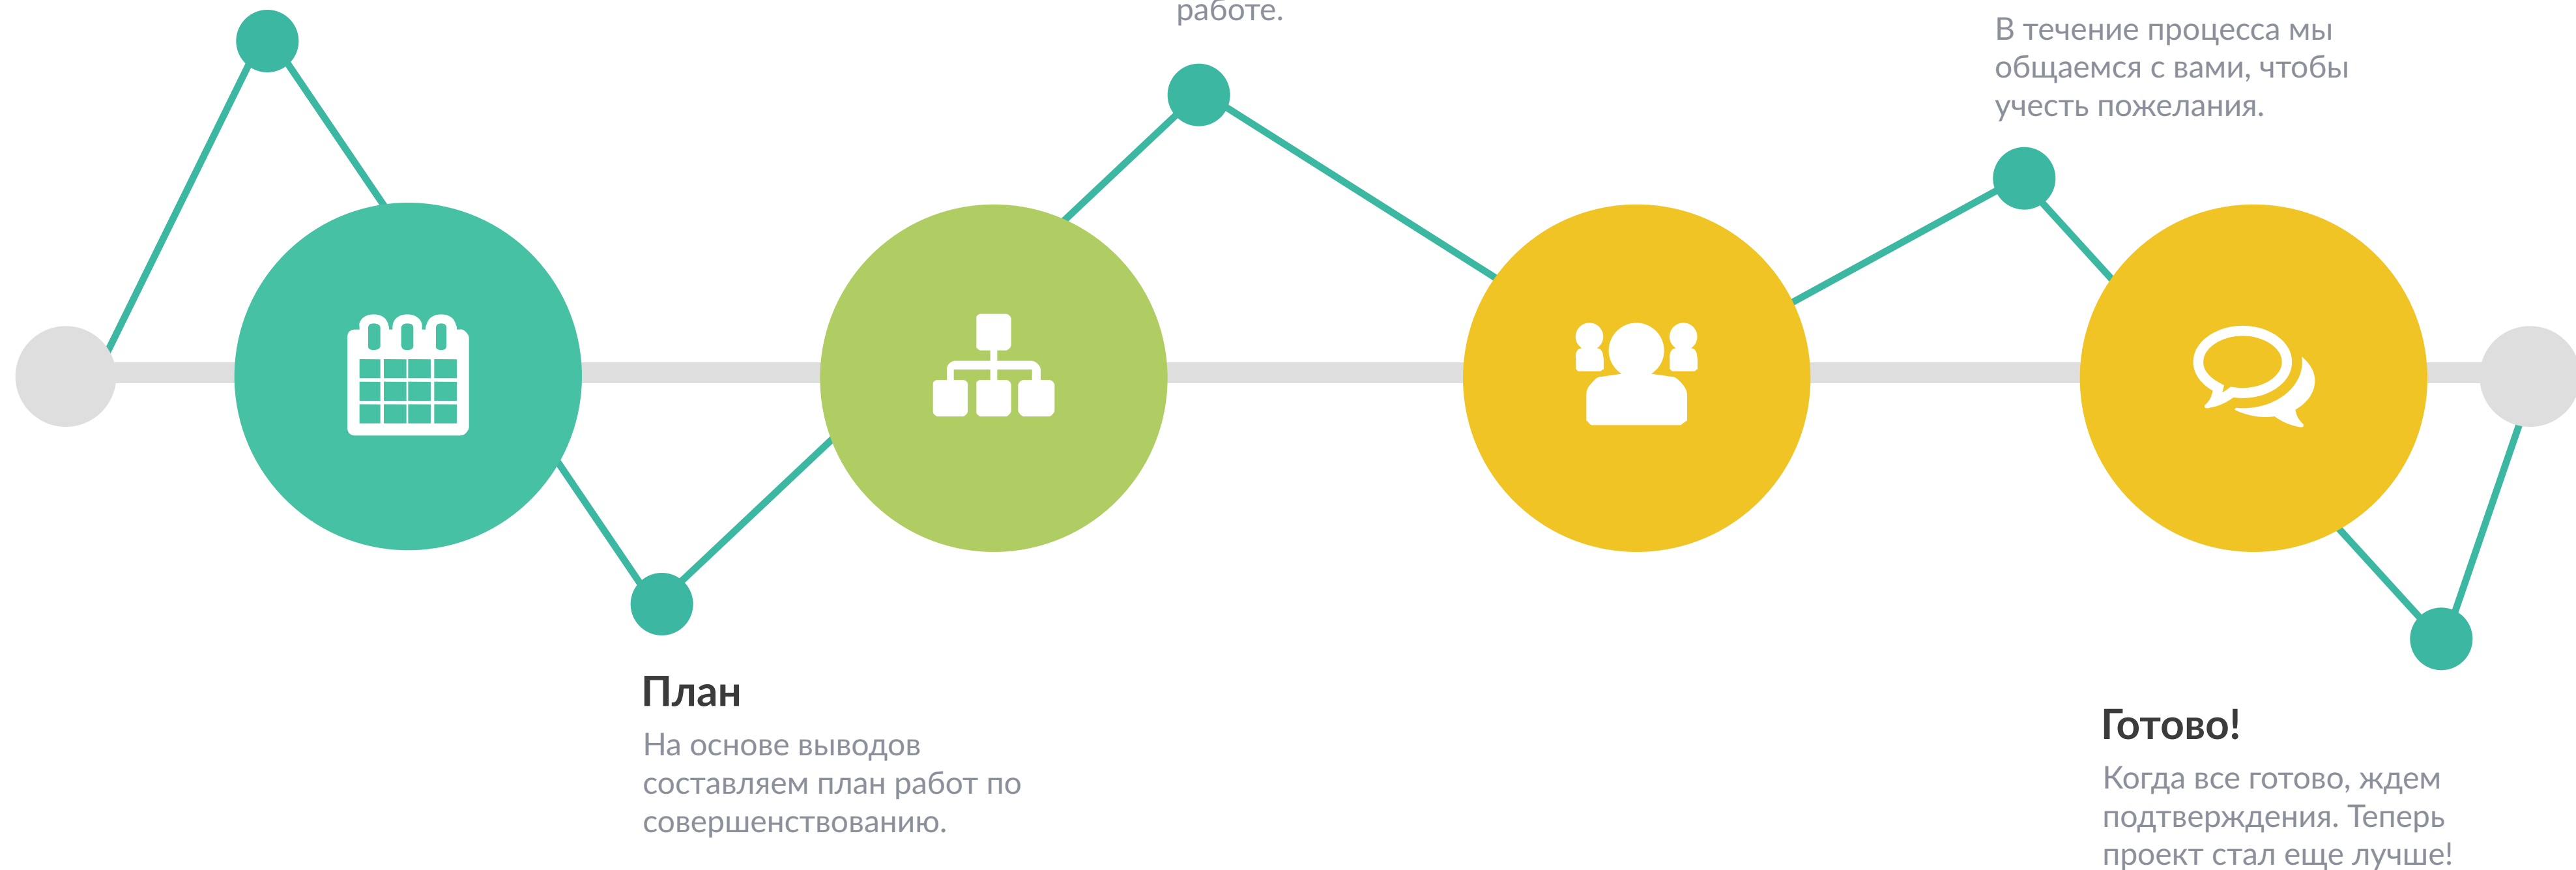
работе.

В течение процесса мы общаемся с вами, чтобы учесть пожелания.

План

На основе выводов составляем план работ по совершенствованию.

Готово!

Когда все готово, ждем подтверждения. Теперь проект стал еще лучше!